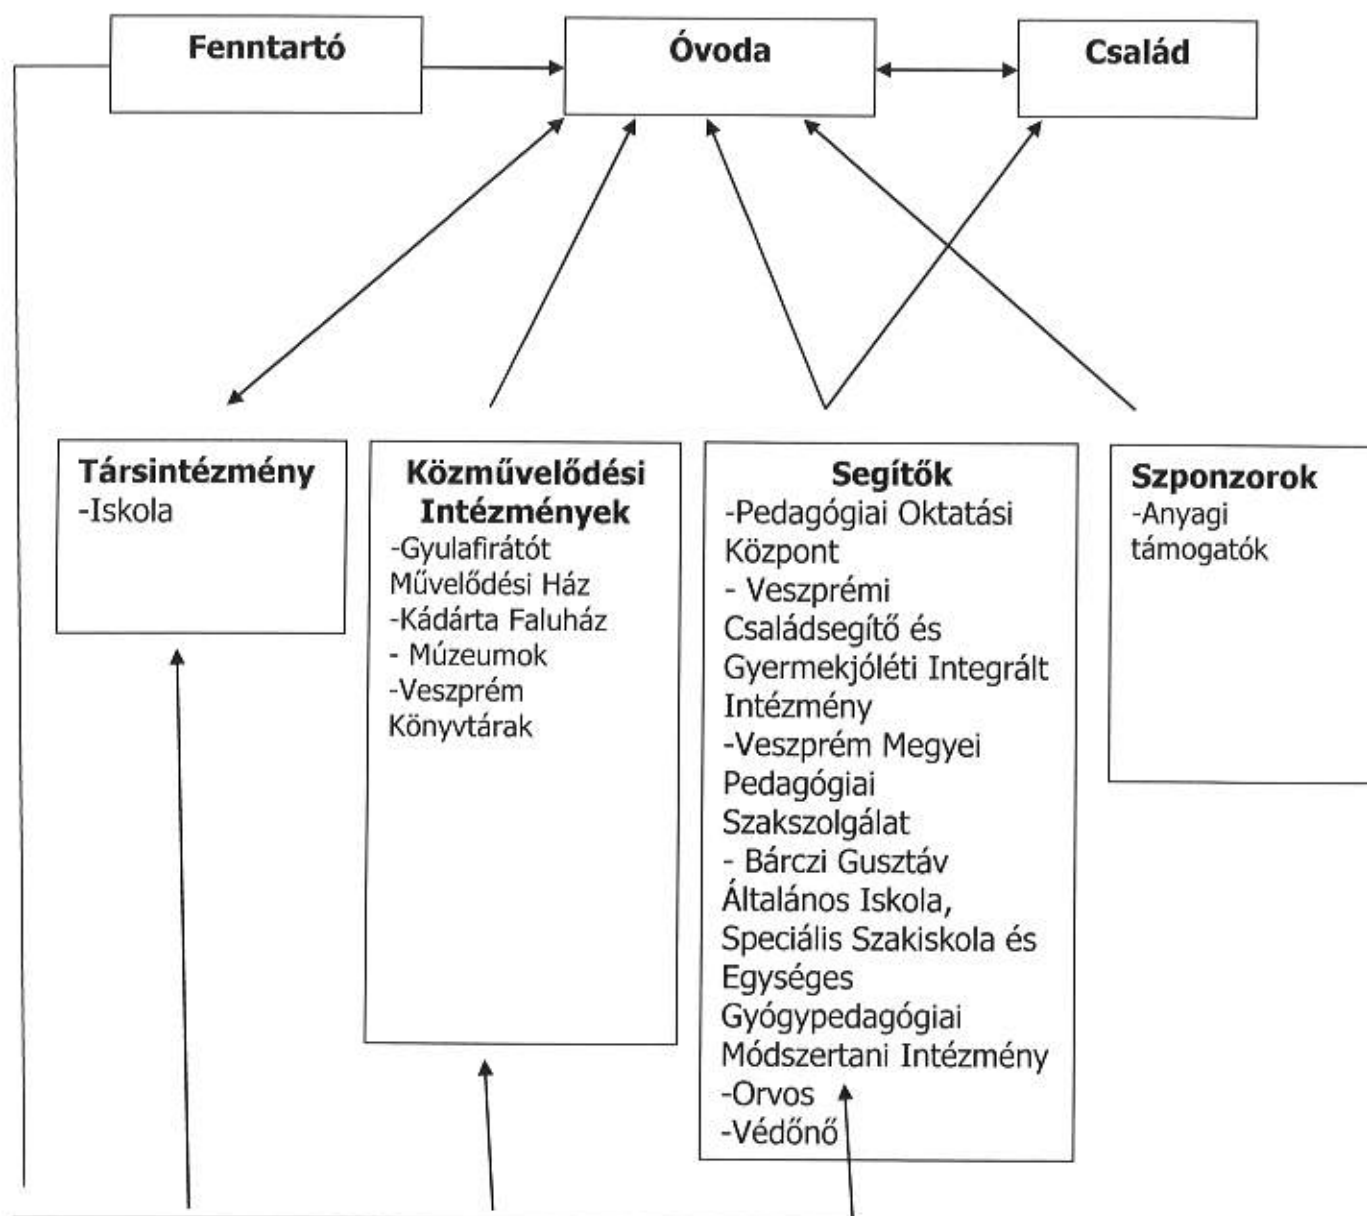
Fenntartó

Óvoda

Család

Társintézmény
-Iskola

Közművelődési Intézmények
-Gyulafirátót Művelődési Ház
-Kádárta Faluház
- Múzeumok
-Veszprém Könyvtárak

Segítők
-Pedagógiai Oktatási Központ
- Veszprémi Családsegítő és Gyermekjóléti Integrált Intézmény
-Veszprém Megyei Pedagógiai Szakszolgálat
- Bárczi Gusztáv Általános Iskola, Speciális Szakiskola és Egységes Gyógypedagógiai Módszertani Intézmény
-Orvos
-Védőnő

Szponzorok
-Anyagi támogatók